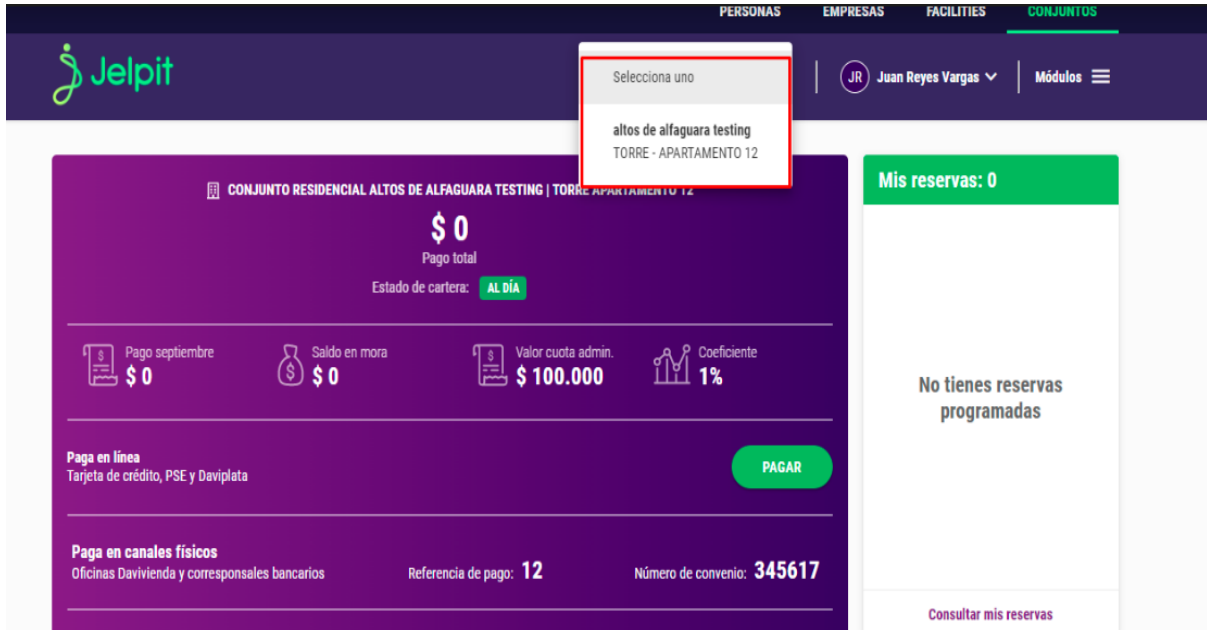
PERSONAS EMPRESAS FACILITIES CONJUNTOS

Jelpit

Selecciona uno

altos de alfaguara testing
TORRE - APARTAMENTO 12

JR Juan Reyes Vargas

Módulos

CONJUNTO RESIDENCIAL ALTOS DE ALFAGUARA TESTING | TORRE APARTAMENTO 12

$ 0
Pago total

Estado de cartera: AL DÍA

Pago septiembre
$ 0

Saldo en mora
$ 0

Valor cuota admin.
$ 100.000

Coeficiente
1%

Paga en línea
Tarjeta de crédito, PSE y Daviplata

PAGAR

Paga en canales físicos
Oficinas Davivienda y corresponsales bancarios

Referencia de pago: 12

Número de convenio: 345617

Mis reservas: 0

No tienes reservas programadas

Consultar mis reservas